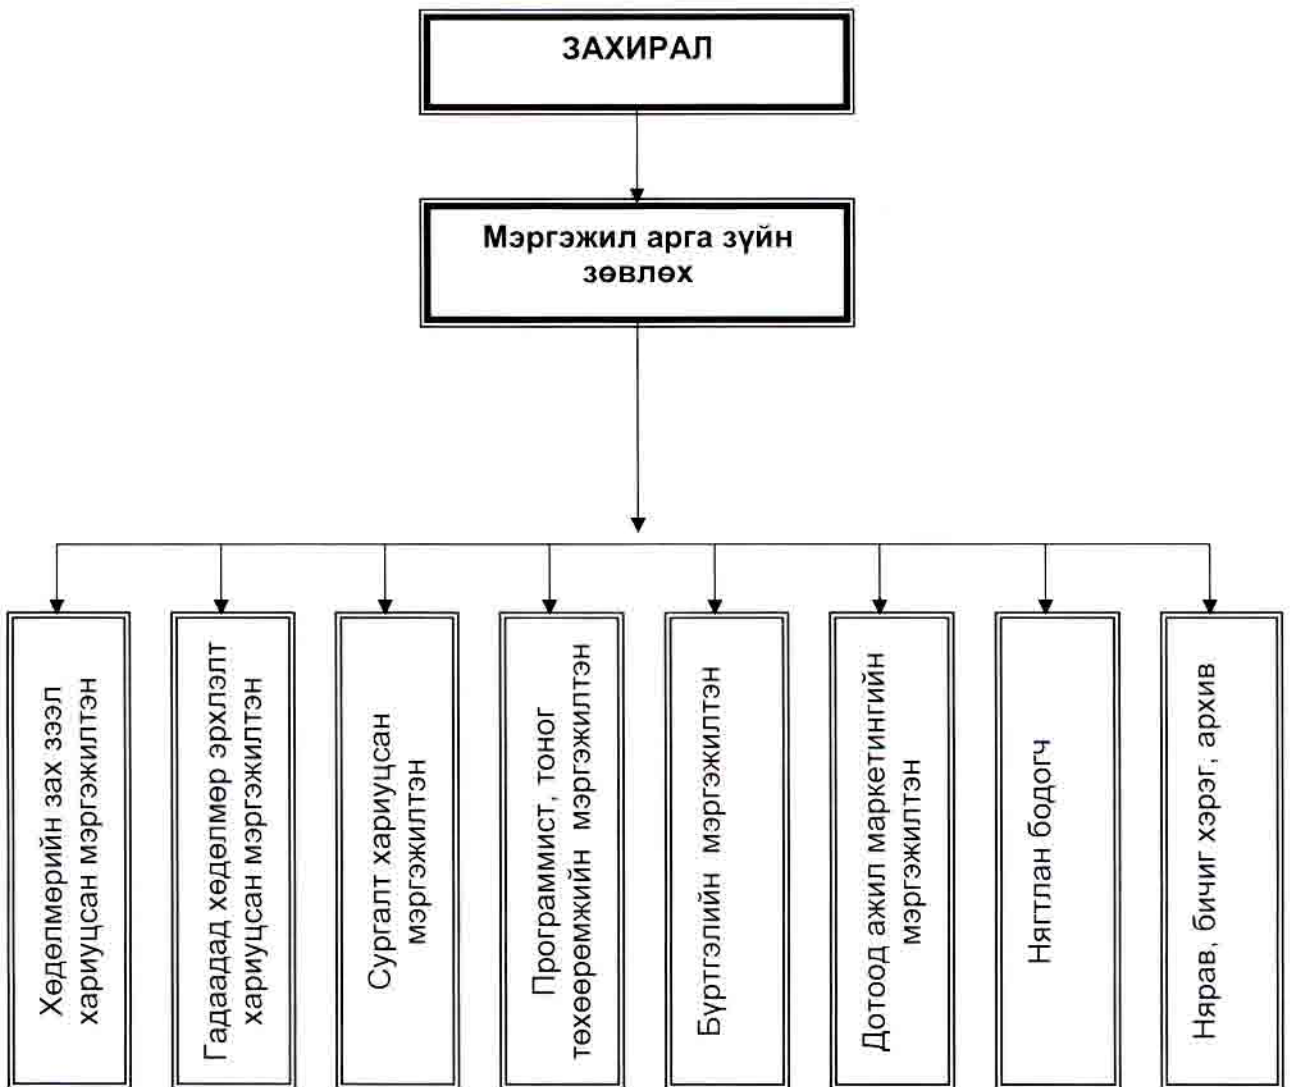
ЗАХИРАЛ

Мэргэжил арга зүйн зөвлөх

Хөдөлмөрийн зах зээл хариуцсан мэргэжилтэн

Гадаадад хөдөлмөр эрхлэлт хариуцсан мэргэжилтэн

Сургалт хариуцсан мэргэжилтэн

Программист, тоног төхөөремжийн мэргэжилтэн

Бүртгэлийн мэргэжилтэн

Дотоод ажил маркетингийн мэргэжилтэн

Нягтлан бодогч

Нярав, бичиг хэрэг, архив